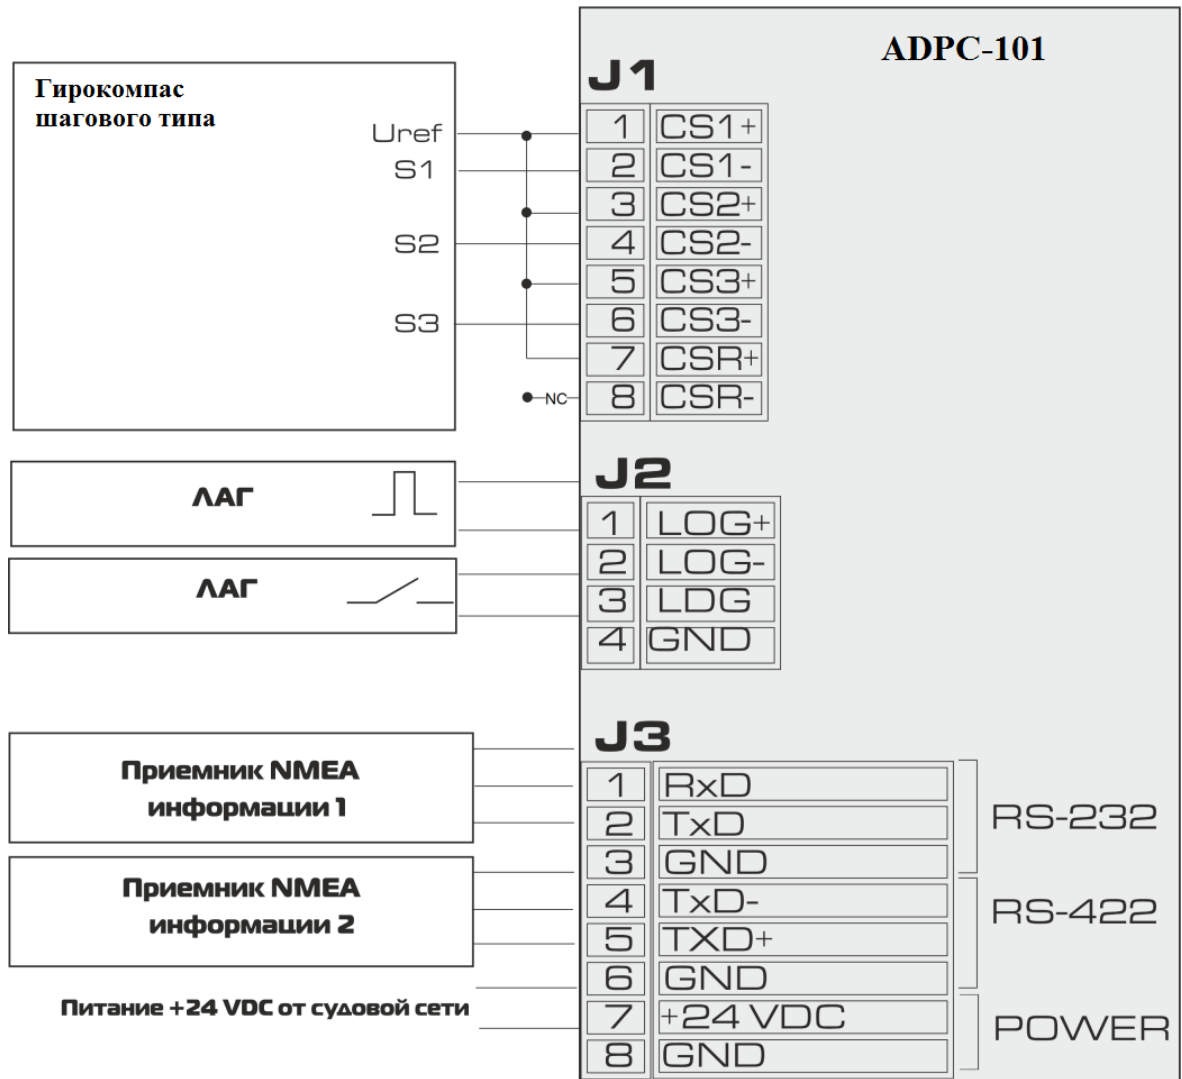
ADPC-101

J1

Гирокомпас шагового типа

Uref
S1
S2
S3
NC

| 1 | CS1+ |
|---|---|
| 2 | CS1- |
| 3 | CS2+ |
| 4 | CS2- |
| 5 | CS3+ |
| 6 | CS3- |
| 7 | CSR+ |
| 8 | CSR- |

J2

ЛАГ

ЛАГ

| 1 | LOG+ |
|---|---|
| 2 | LOG- |
| 3 | LDG |
| 4 | GND |

J3

Приемник NMEA информации 1

Приемник NMEA информации 2

Питание +24 VDC от судовой сети

| 1 | RxD | RS-232 |
|---|---|---|
| 2 | TxD | |
| 3 | GND | |
| 4 | TxD- | RS-422 |
| 5 | TXD+ | |
| 6 | GND | |
| 7 | +24 VDC | POWER |
| 8 | GND | |